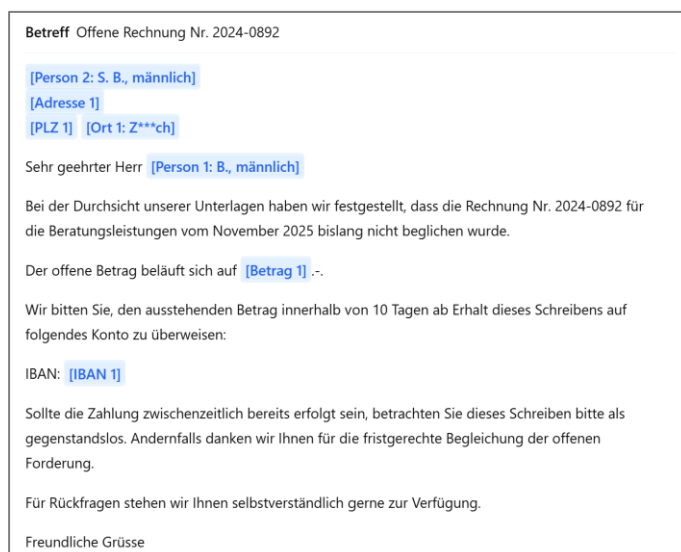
**Betreff** Offene Rechnung Nr. 2024-0892

[Person 2: S. B., männlich]
[Adresse 1]
[PLZ 1] [Ort 1: Z***ch]

Sehr geehrter Herr [Person 1: B., männlich]

Bei der Durchsicht unserer Unterlagen haben wir festgestellt, dass die Rechnung Nr. 2024-0892 für die Beratungsleistungen vom November 2025 bislang nicht beglichen wurde.

Der offene Betrag beläuft sich auf [Betrag 1] .-.

Wir bitten Sie, den ausstehenden Betrag innerhalb von 10 Tagen ab Erhalt dieses Schreibens auf folgendes Konto zu überweisen:

IBAN: [IBAN 1]

Sollte die Zahlung zwischenzeitlich bereits erfolgt sein, betrachten Sie dieses Schreiben bitte als gegenstandslos. Andernfalls danken wir Ihnen für die fristgerechte Begleichung der offenen Forderung.

Für Rückfragen stehen wir Ihnen selbstverständlich gerne zur Verfügung.

Freundliche Grüsse